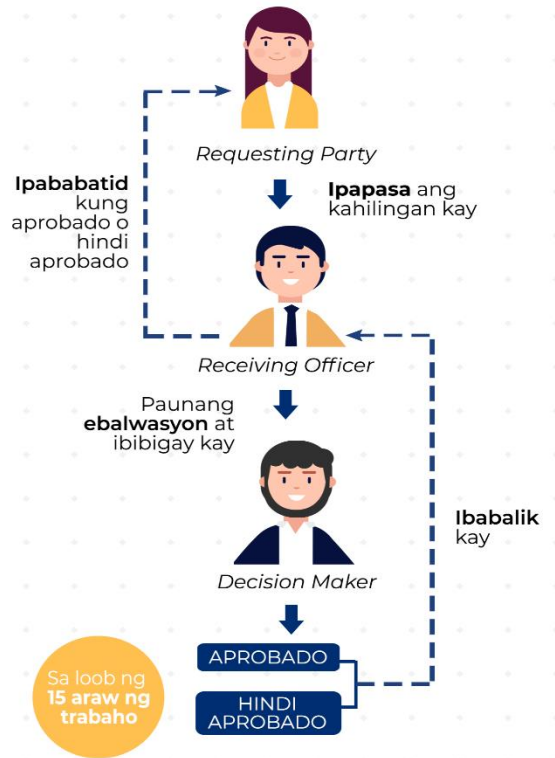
Requesting Party

Ipapasa ang kahilingan kay

Ipababatid kung aprobado o hindi aprobado

Receiving Officer

Paunang ebalwasyon at ibibigay kay

Ibabalik kay

Decision Maker

APROBADO

HINDI APROBADO

Sa loob ng 15 araw ng trabaho